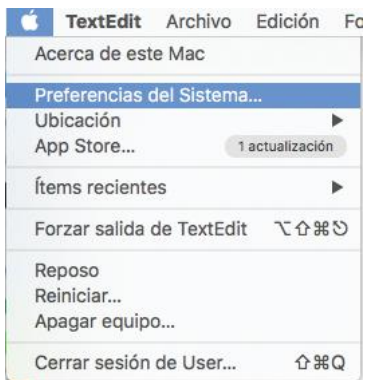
TextEdit Archivo Edición Fo

Acerca de este Mac

Preferencias del Sistema...
Ubicación ▶
App Store... 1 actualización

Ítems recientes ▶

Forzar salida de TextEdit ⌥⇧⌘⎋

Reposo
Reiniciar...
Apagar equipo...

Cerrar sesión de User... ⇧⌘Q